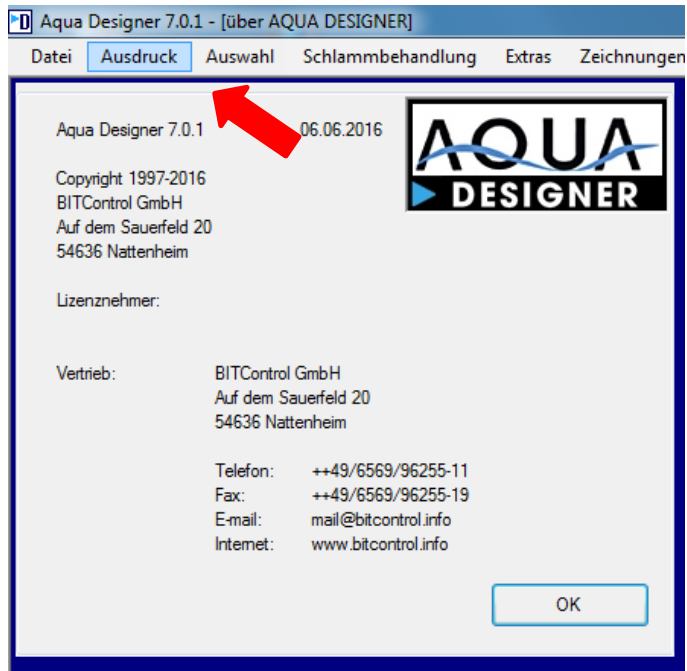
Aqua Designer 7.0.1 - [über AQUA DESIGNER]

Datei Ausdruck Auswahl Schlammbehandlung Extras Zeichnungen

Aqua Designer 7.0.1 06.06.2016

AQUA DESIGNER

Copyright 1997-2016
BITControl GmbH
Auf dem Sauerfeld 20
54636 Nattenheim

Lizenznehmer:

Vertrieb: BITControl GmbH
Auf dem Sauerfeld 20
54636 Nattenheim

| | |
|---|---|
| Telefon: | ++49/6569/96255-11 |
| Fax: | ++49/6569/96255-19 |
| E-mail: | mail@bitcontrol.info |
| Internet: | www.bitcontrol.info |

OK